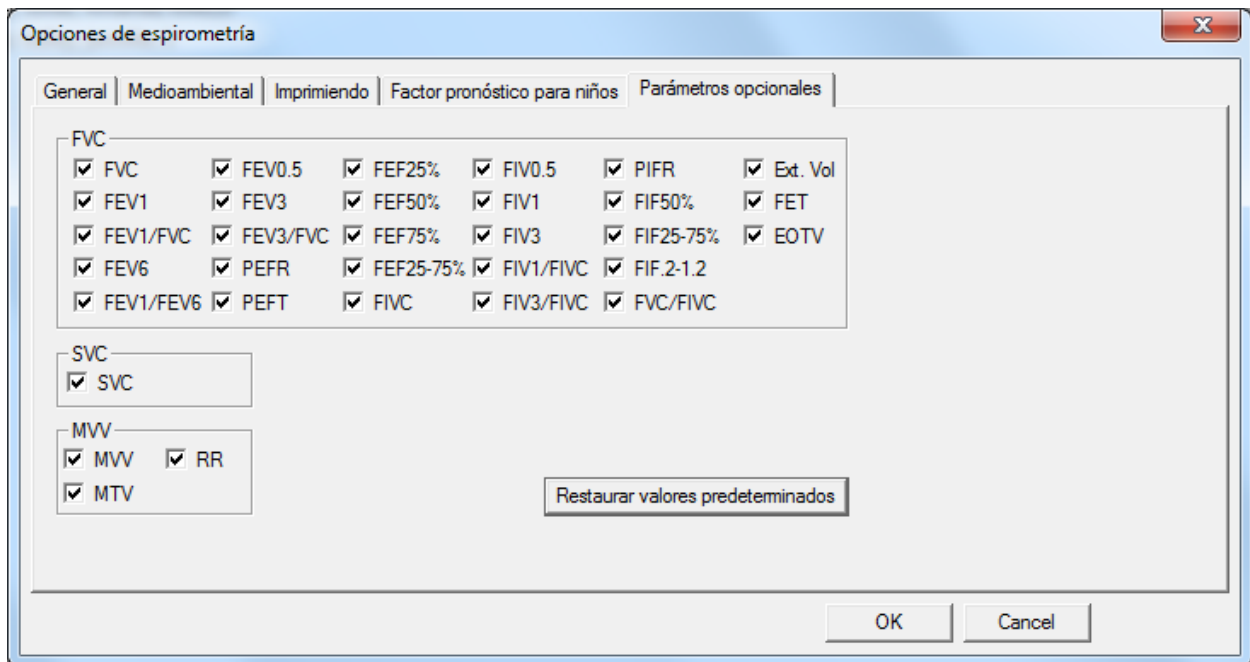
Opciones de espirometría

General | Medioambiental | Imprimiendo | Factor pronóstico para niños | Parámetros opcionales

FVC

| | | | | | |
|---|---|---|---|---|---|
| FVC | FEV0.5 | FEF25% | FIV0.5 | PIFR | Ext. Vol |
| FEV1 | FEV3 | FEF50% | FIV1 | FIF50% | FET |
| FEV1/FVC | FEV3/FVC | FEF75% | FIV3 | FIF25-75% | EOTV |
| FEV6 | PEFR | FEF25-75% | FIV1/FIVC | FIF.2-1.2 | |
| FEV1/FEV6 | PEFT | FIVC | FIV3/FIVC | FVC/FIVC | |

SVC
SVC

MVV
MVV RR
MTV

Restaurar valores predeterminados

OK Cancel